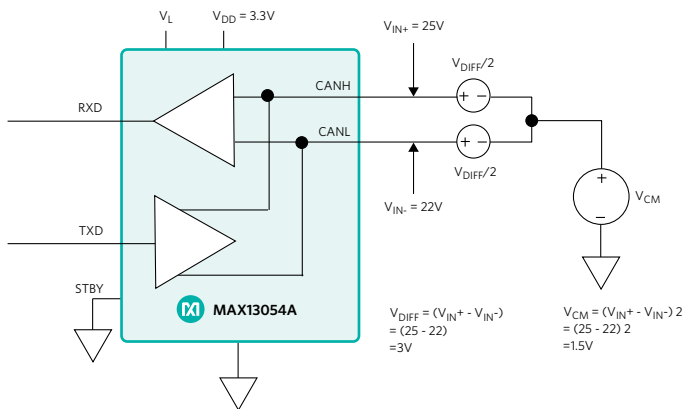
$V_L$ $V_{DD}$ = 3.3V

$V_{IN+}$ = 25V

$V_{DIFF}/2$

CANH

RXD

CANL

+ −

+ −

$V_{DIFF}/2$

+

$V_{CM}$

−

$V_{IN-}$ = 22V

TXD

STBY

MAX13054A

$V_{DIFF}$ = ($V_{IN+}$ - $V_{IN-}$)
= (25 - 22)
=3V

$V_{CM}$ = ($V_{IN+}$ - $V_{IN-}$) 2
= (25 - 22) 2
=1.5V